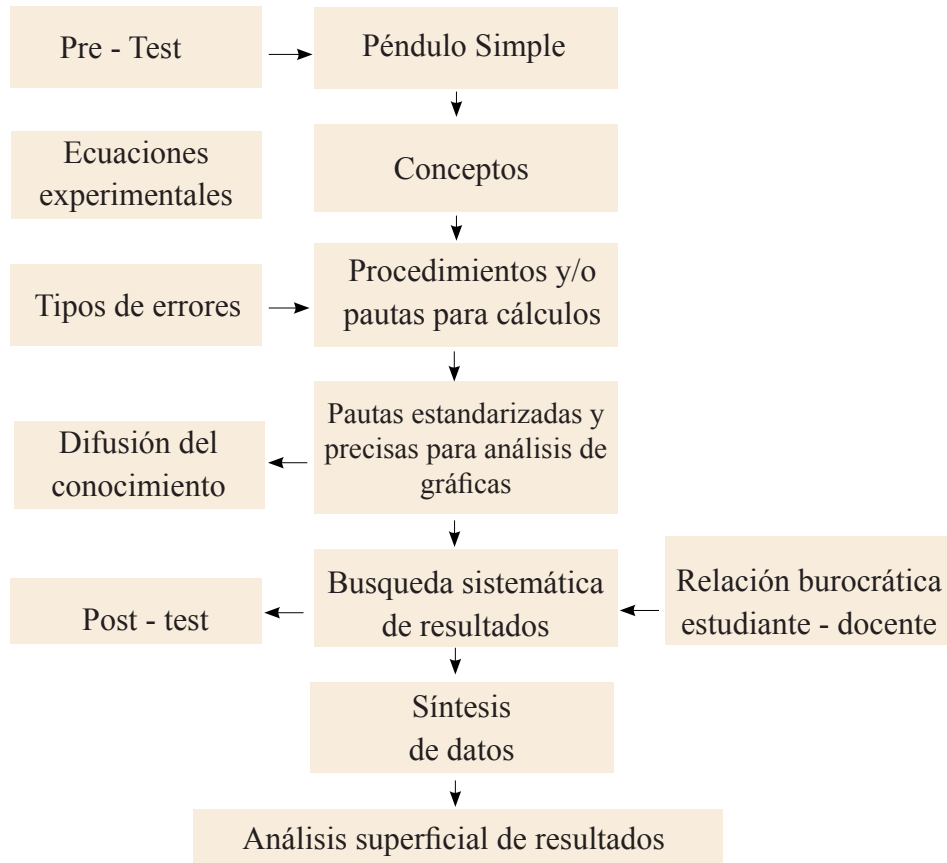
Pre - Test

Péndulo Simple

Ecuaciones experimentales

Conceptos

Tipos de errores

Procedimientos y/o pautas para cálculos

Difusión del conocimiento

Pautas estandarizadas y precisas para análisis de gráficas

Post - test

Busqueda sistemática de resultados

Relación burocrática estudiante - docente

Síntesis de datos

Análisis superficial de resultados